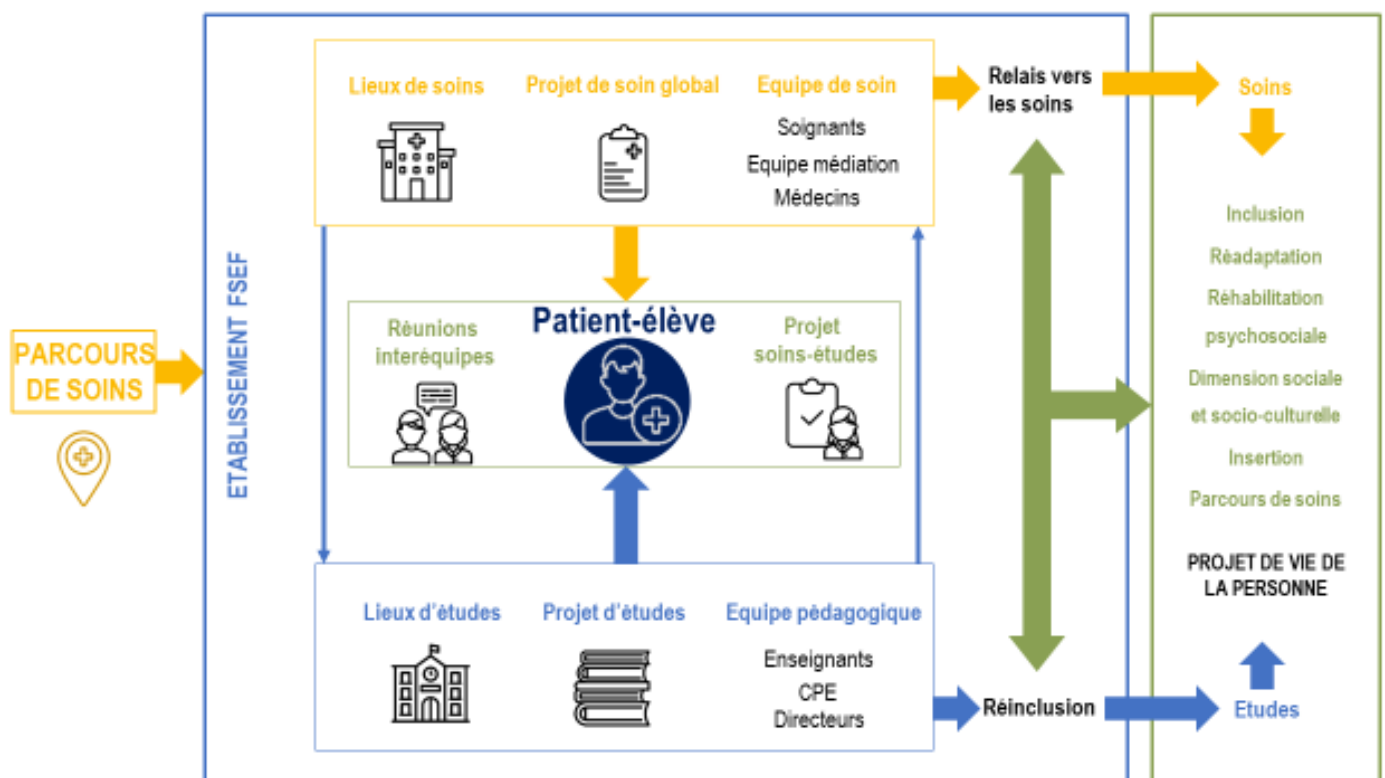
PARCOURS DE SOINS

ETABLISSEMENT FSEF

Lieux de soins

Projet de soin global

Equipe de soin

Soignants

Equipe médiation

Médecins

Relais vers les soins

Soins

Patient-élève

Réunions interéquipes

Projet soins-études

Lieux d'études

Projet d'études

Equipe pédagogique

Enseignants

CPE

Directeurs

Réinclusion

Etudes

Inclusion

Réadaptation

Réhabilitation psychosociale

Dimension sociale et socio-culturelle

Insertion

Parcours de soins

PROJET DE VIE DE LA PERSONNE